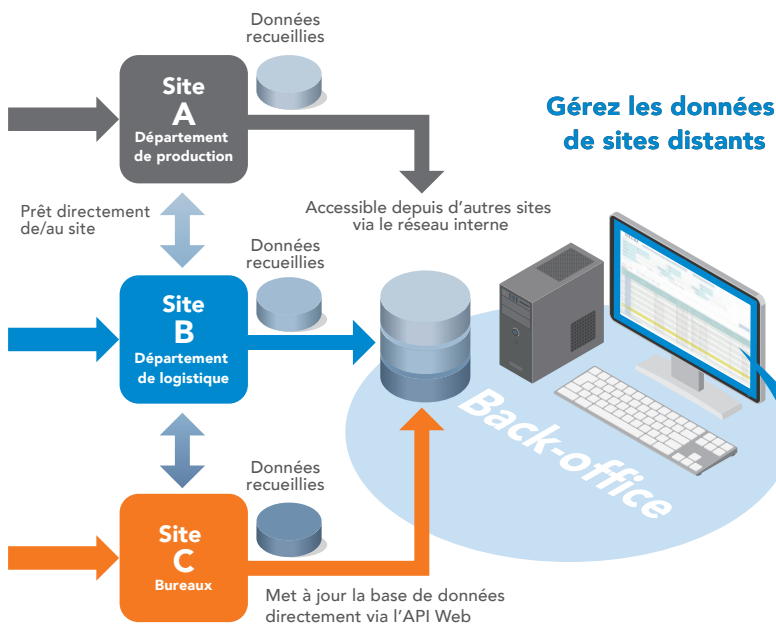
Données recueillies

Site
A
Département de production

Gérez les données de sites distants

Prêt directement de/au site

Accessible depuis d'autres sites via le réseau interne

Données recueillies

Site
B
Département de logistique

Back-office

Données recueillies

Site
C
Bureaux

Met à jour la base de données directement via l'API Web